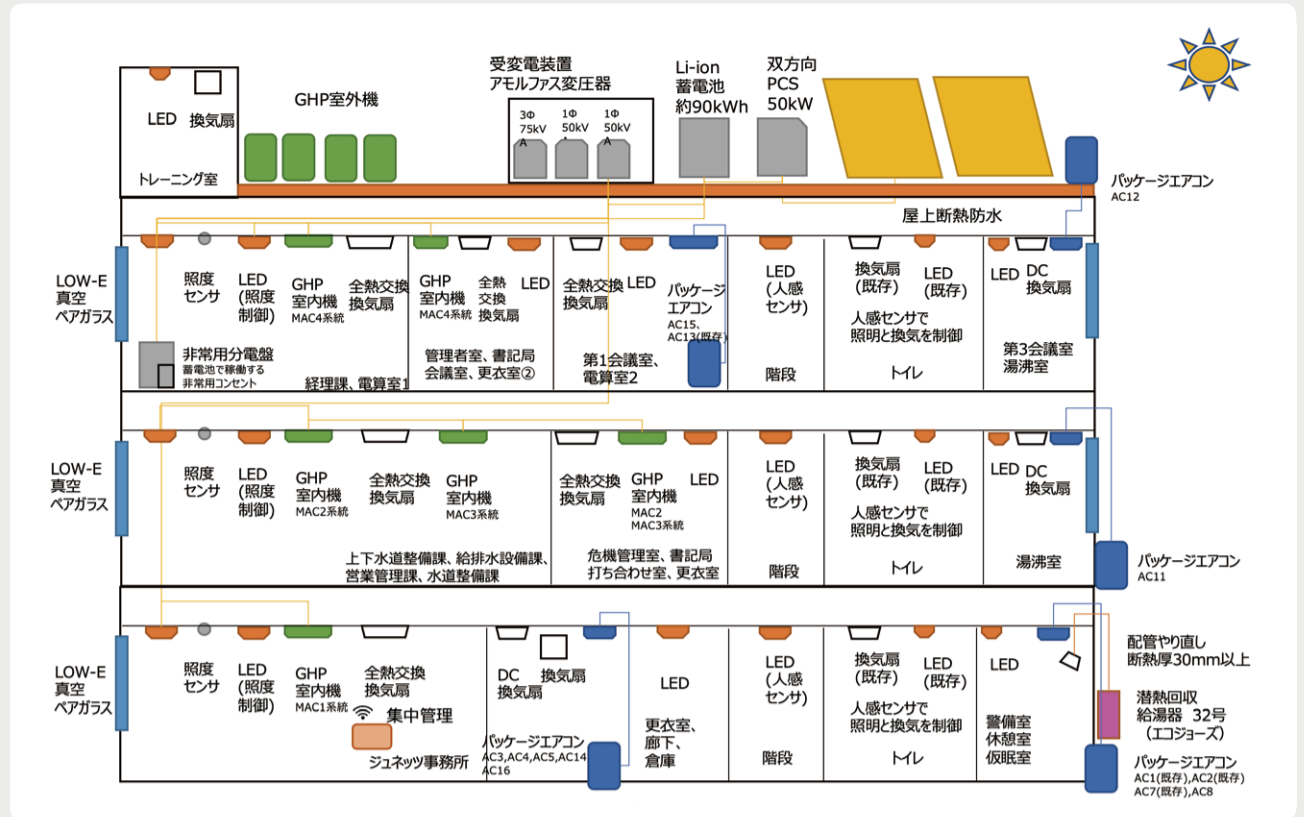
LED 換気扇

トレーニング室

GHP室外機

受変電装置
アモルファス変圧器

3Φ 75kVA
1Φ 50kVA
1Φ 50kVA

Li-ion
蓄電池
約90kWh

双方向
PCS
50kW

パッケージエアコン
AC12

屋上断熱防水

LOW-E
真空
ペアガラス

照度センサ
LED (照度制御)
GHP 室内機 MAC4系統
全熱交換 換気扇
非常用分電盤
蓄電池で稼動する非常用コンセント
経理課、電算室1

GHP 室内機 MAC4系統
全熱 交換 換気扇
LED
管理者室、書記局 会議室、更衣室②

全熱交換 換気扇
LED
パッケージエアコン AC15、AC13(既存)
第1会議室、電算室2

LED (人感センサ)
階段

換気扇 (既存)
LED (既存)
人感センサで照明と換気を制御
トイレ

LED
DC 換気扇
第3会議室 湯沸室

LOW-E
真空
ペアガラス

照度センサ
LED (照度制御)
GHP 室内機 MAC2系統
全熱交換 換気扇
GHP 室内機 MAC3系統
上下水道整備課、給排水設備課、営業管理課、水道整備課

全熱交換 換気扇
GHP 室内機 MAC2 MAC3系統
LED
危機管理室、書記局 打ち合わせ室、更衣室

LED (人感センサ)
階段

換気扇 (既存)
LED (既存)
人感センサで照明と換気を制御
トイレ

LED
DC 換気扇
湯沸室

パッケージエアコン
AC11

LOW-E
真空
ペアガラス

照度センサ
LED (照度制御)
GHP 室内機 MAC1系統
全熱交換 換気扇
集中管理
ジュネッツ事務所

DC 換気扇
換気扇
パッケージエアコン AC3,AC4,AC5,AC14 AC16

LED
更衣室、廊下、倉庫

LED (人感センサ)
階段

換気扇 (既存)
LED (既存)
人感センサで照明と換気を制御
トイレ

LED
警備室 休憩室 仮眠室

配管やり直し
断熱厚30mm以上

潜熱回収
給湯器 32号
(エコジョーズ)

パッケージエアコン
AC1(既存),AC2(既存)
AC7(既存),AC8